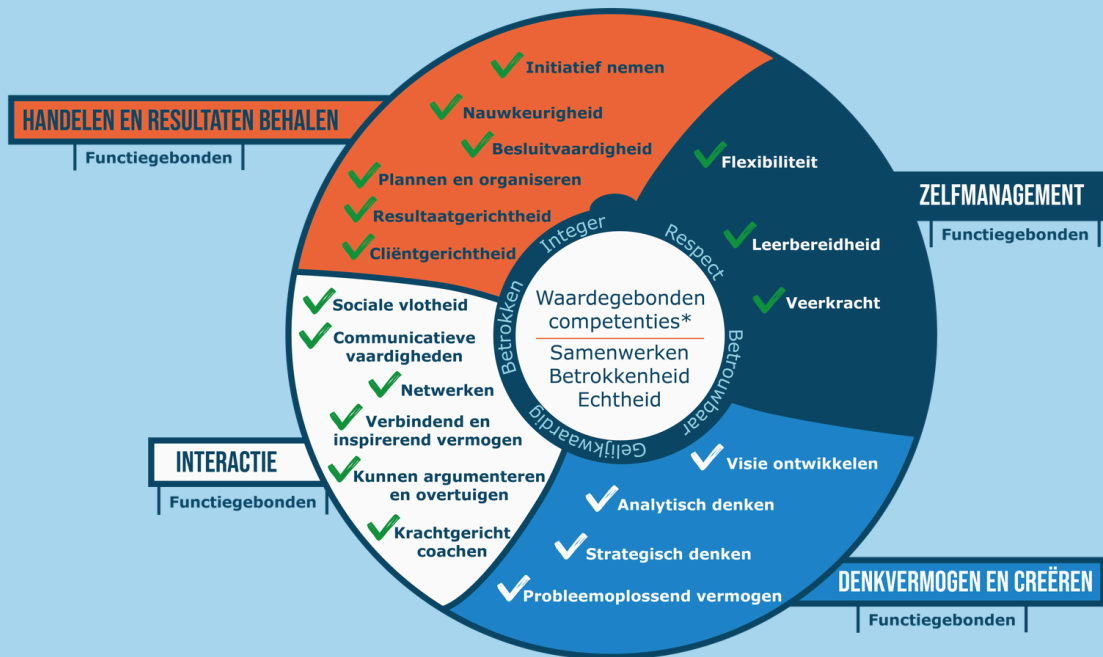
HANDELEN EN RESULTATEN BEHALEN
Functiegebonden

Initiatief nemen
Nauwkeurigheid
Besluitvaardigheid
Plannen en organiseren
Resultaatgerichtheid
Cliëntgerichtheid

Flexibiliteit
Leerbereidheid
Veerkracht

ZELFMANAGEMENT
Functiegebonden

Integer
Respect
Betrouwbaar
Gelijkwaardig
Betrokken

Waardegebonden competenties*
Samenwerken
Betrokkenheid
Echtheid

Sociale vlotheid
Communicatieve vaardigheden
Netwerken
Verbindend en inspirerend vermogen
Kunnen argumenteren en overtuigen
Krachtgericht coachen

INTERACTIE
Functiegebonden

Visie ontwikkelen
Analytisch denken
Strategisch denken
Probleemoplossend vermogen

DENKVERMOGEN EN CREËREN
Functiegebonden